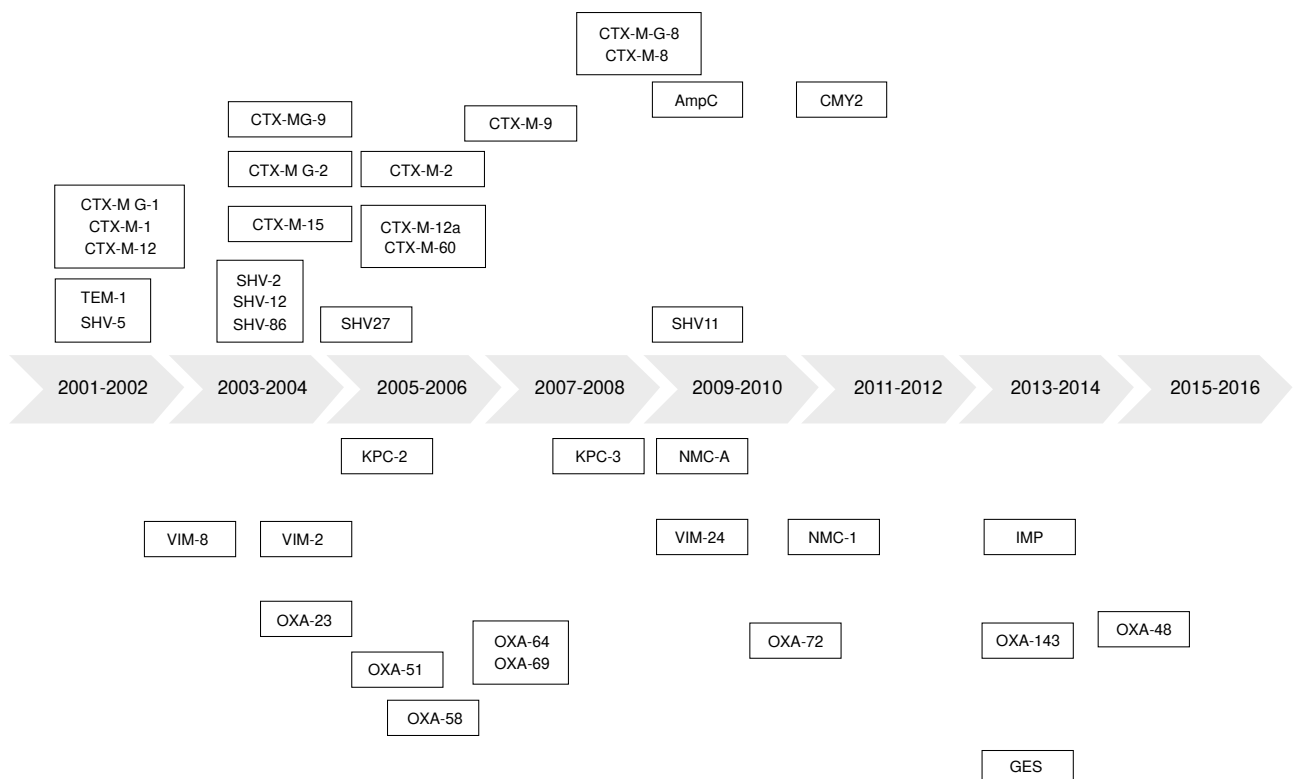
CTX-M-G-8
CTX-M-8

AmpC

CMY2

CTX-MG-9

CTX-M-9

CTX-M G-2

CTX-M-2

CTX-M G-1
CTX-M-1
CTX-M-12

CTX-M-15

CTX-M-12a
CTX-M-60

TEM-1
SHV-5

SHV-2
SHV-12
SHV-86

SHV27

SHV11

2001-2002

2003-2004

2005-2006

2007-2008

2009-2010

2011-2012

2013-2014

2015-2016

KPC-2

KPC-3

NMC-A

VIM-8

VIM-2

VIM-24

NMC-1

IMP

OXA-23

OXA-64
OXA-69

OXA-72

OXA-143

OXA-48

OXA-51

OXA-58

GES